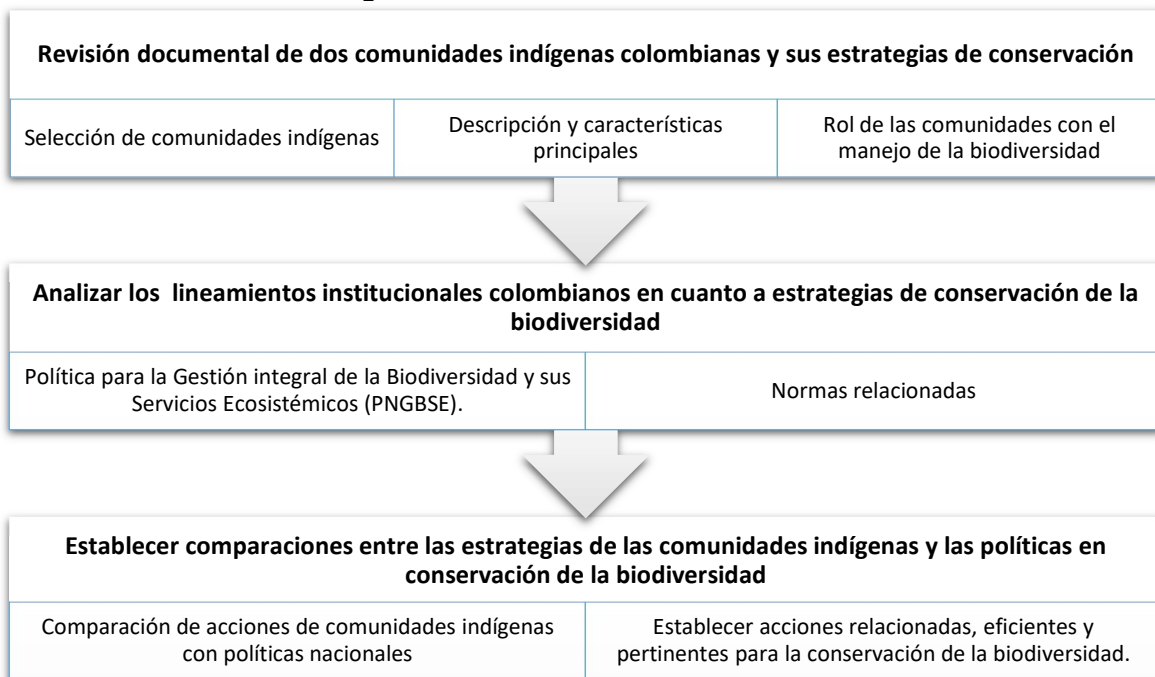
Revisión documental de dos comunidades indígenas colombianas y sus estrategias de conservación

Selección de comunidades indígenas

Descripción y características principales

Rol de las comunidades con el manejo de la biodiversidad

Analizar los lineamientos institucionales colombianos en cuanto a estrategias de conservación de la biodiversidad

Política para la Gestión integral de la Biodiversidad y sus Servicios Ecosistémicos (PNGBSE).

Normas relacionadas

Establecer comparaciones entre las estrategias de las comunidades indígenas y las políticas en conservación de la biodiversidad

Comparación de acciones de comunidades indígenas con políticas nacionales

Establecer acciones relacionadas, eficientes y pertinentes para la conservación de la biodiversidad.